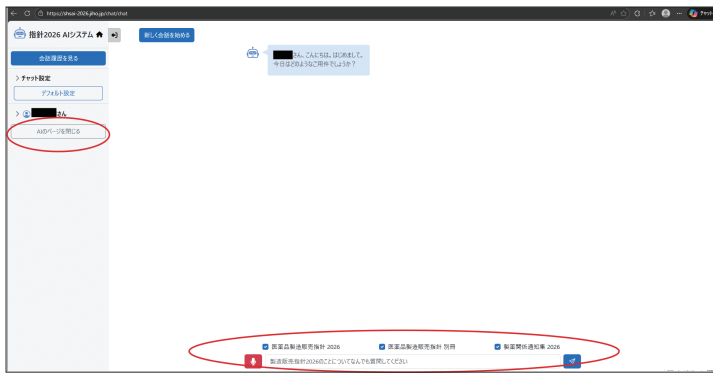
https://shsai-2026.jiho.jp/chat/chat

チャット

指針2026 AIシステム

新しく会話を始める

会話履歴を見る

> チャット設定

デフォルト設定

> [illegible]さん

AIのページを閉じる

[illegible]さん、こんにちは。はじめまして。
今日はどのようなご用件でしょうか？

医薬品製造販売指針 2026

医薬品製造販売指針 別冊

製薬関係通知集 2026

製造販売指針2026のことについてなんでも質問してください